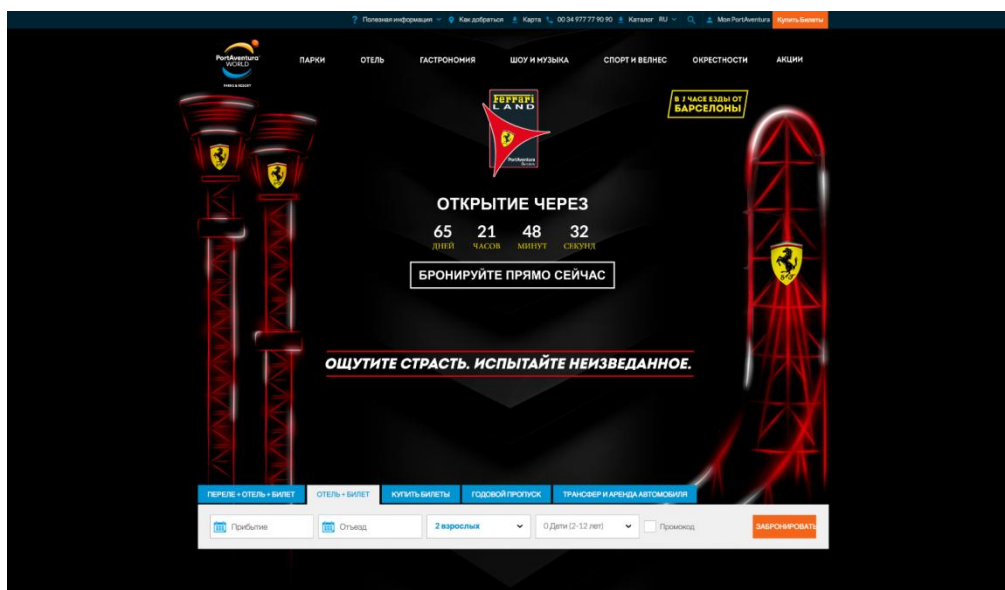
Полезная информация Как добраться Карта 00 34 977 77 90 90 Каталог RU Моя PortAventura Купить Билеты

PortAventura WORLD PARKS & RESORT

ПАРКИ ОТЕЛЬ ГАСТРОНОМИЯ ШОУ И МУЗЫКА СПОРТ И ВЕЛНЕС ОКРЕСТНОСТИ АКЦИИ

Ferrari LAND PortAventura

В 1 ЧАСЕ ЕЗДЫ ОТ БАРСЕЛОНЫ

ОТКРЫТИЕ ЧЕРЕЗ

65 ДНЕЙ 21 ЧАСОВ 48 МИНУТ 32 СЕКУНД

БРОНИРУЙТЕ ПРЯМО СЕЙЧАС

ОЩУТИТЕ СТРАСТЬ. ИСПЫТАЙТЕ НЕИЗВЕДАННОЕ.

ПЕРЕЛЕ + ОТЕЛЬ + БИЛЕТ ОТЕЛЬ + БИЛЕТ КУПИТЬ БИЛЕТЫ ГОДОВОЙ ПРОПУСК ТРАНСФЕР И АРЕНДА АВТОМОБИЛЯ

Прибытие Отъезд 2 взрослых 0 Дети (2-12 лет) Промокод ЗАБРОНИРОВАТЬ